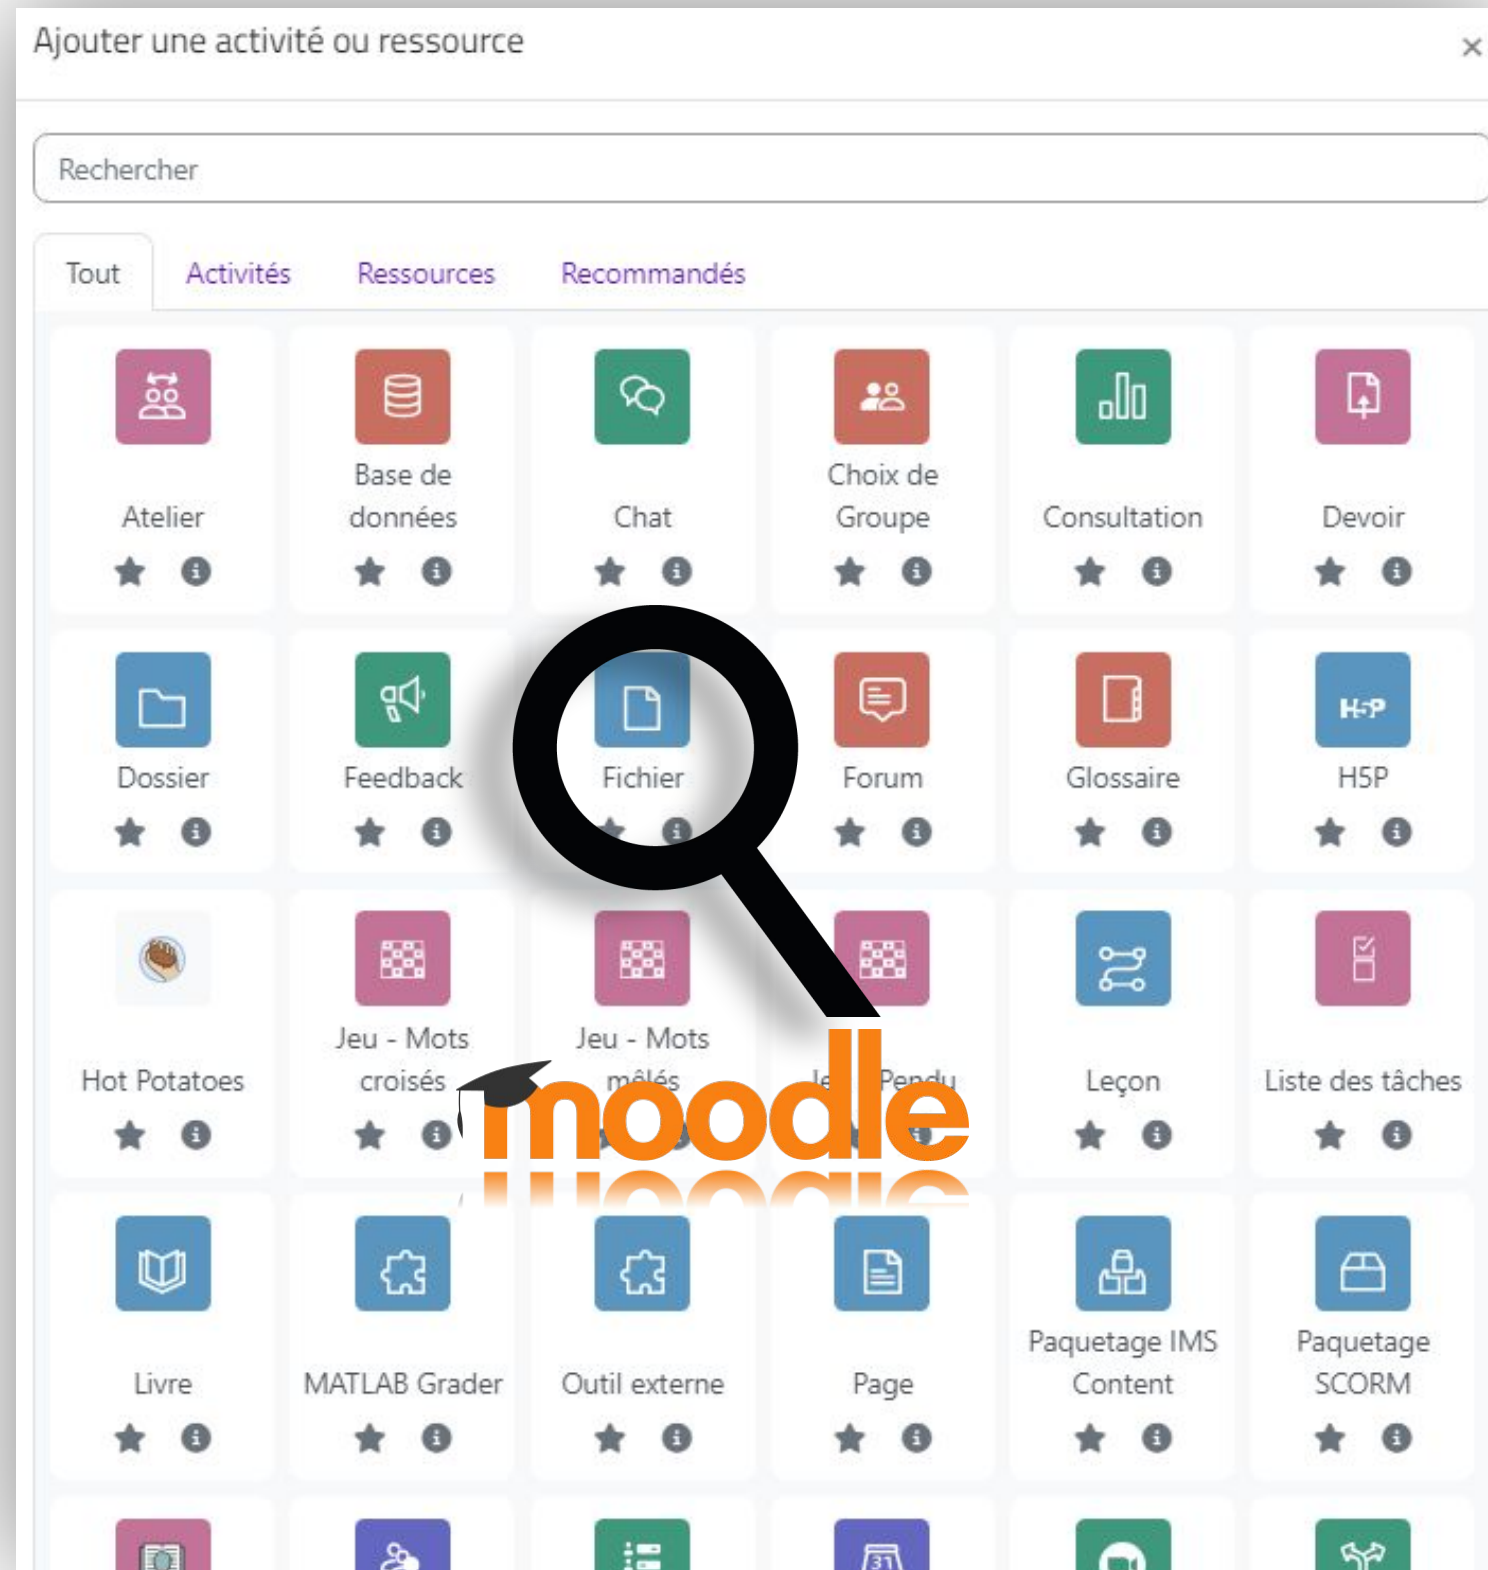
Ajouter une activité ou ressource ×

Rechercher

Tout Activités Ressources Recommandés

Atelier

Base de données

Chat

Choix de Groupe

Consultation

Devoir

Dossier

Feedback

Fichier

Forum

Glossaire

H-P

H5P

Hot Potatoes

Jeu - Mots croisés

Jeu - Mots mêlés

Je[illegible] Pendu

Leçon

Liste des tâches

moodle

Livre

MATLAB Grader

Outil externe

Page

Paquetage IMS Content

Paquetage SCORM

31